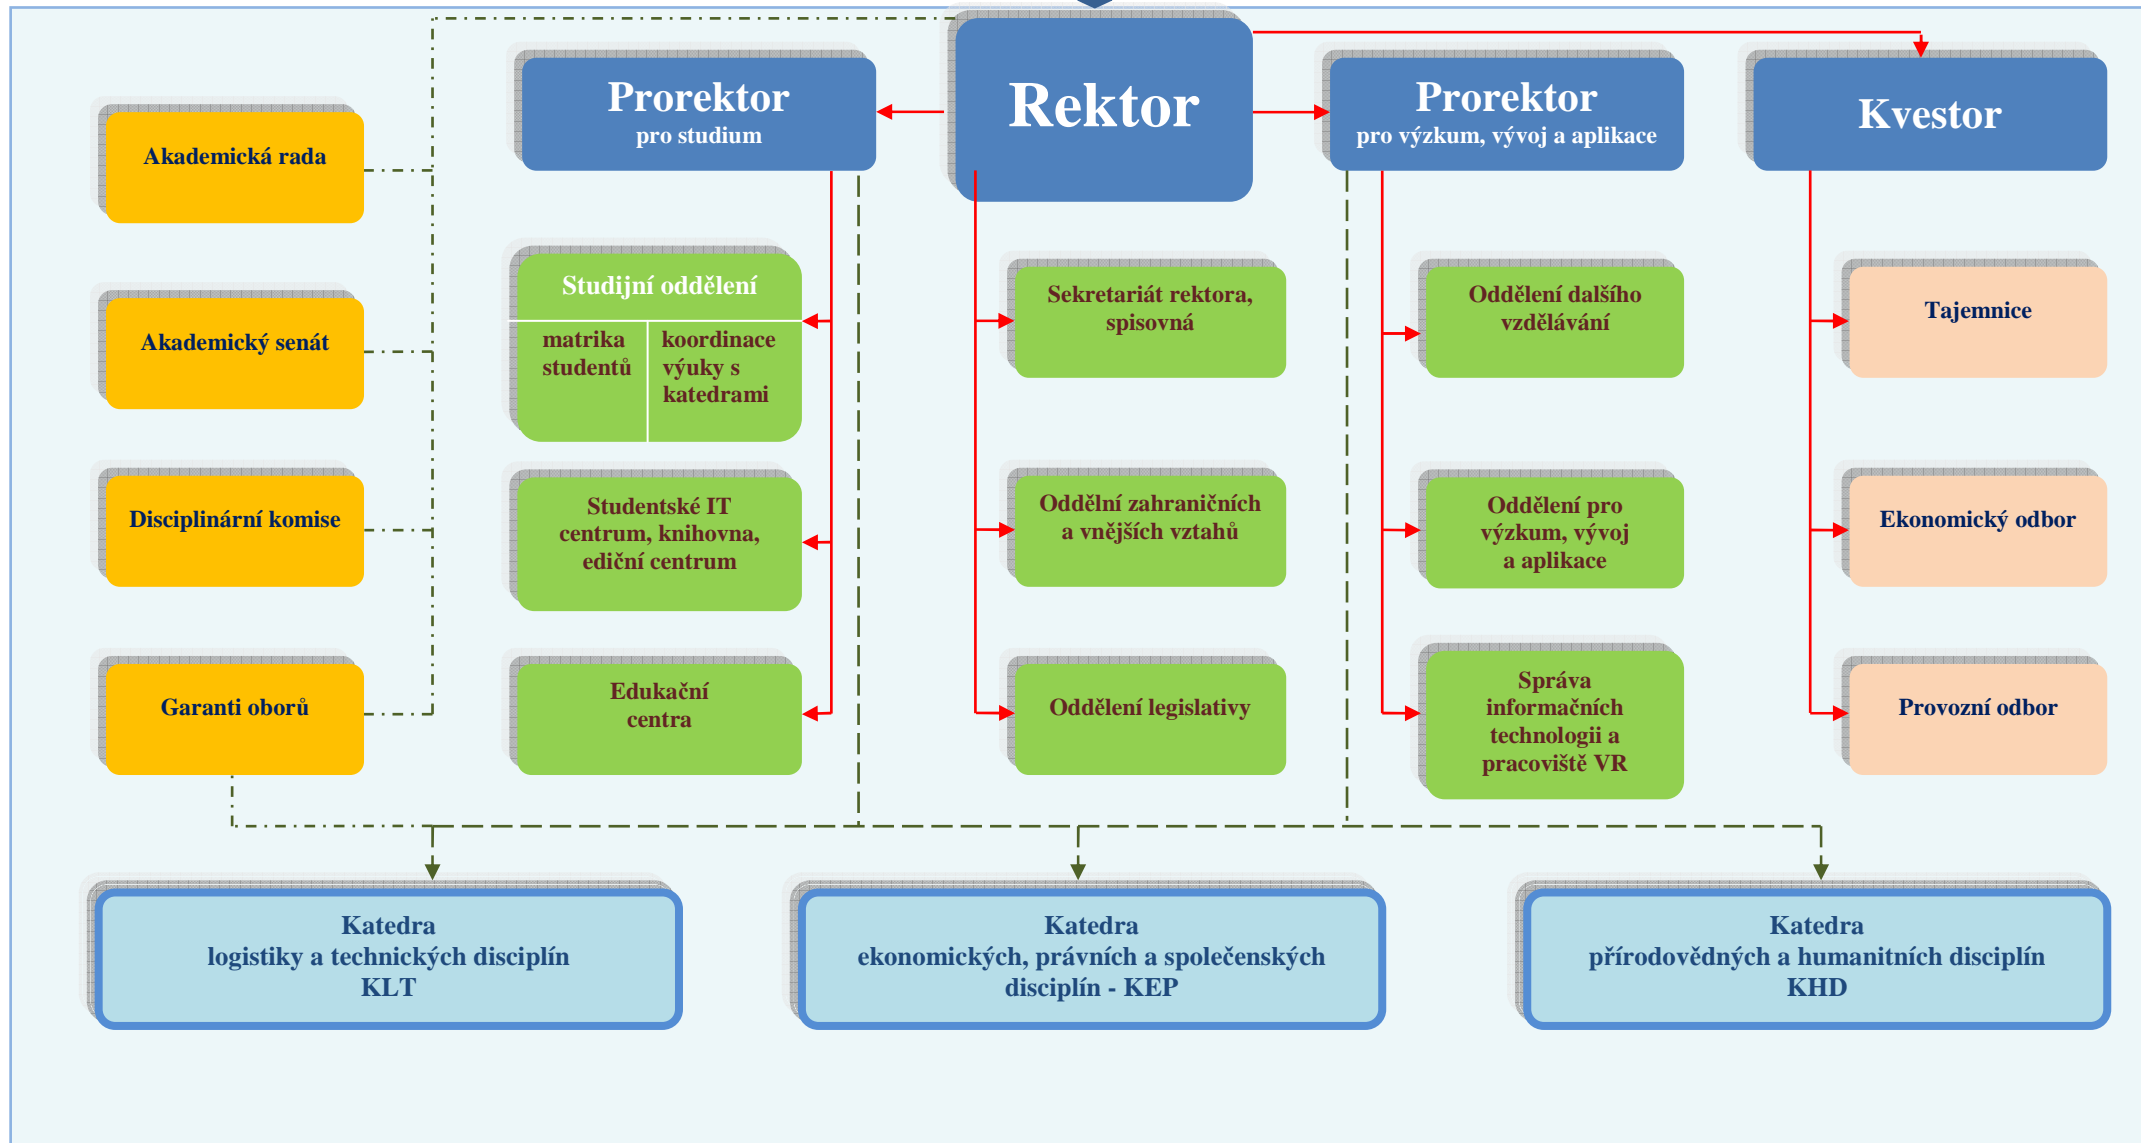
Rektor

Prorektor
pro studium

Prorektor
pro výzkum, vývoj a aplikace

Kvestor

Akademická rada

Akademický senát

Disciplinární komise

Garanti oborů

Studijní oddělení

| matrika studentů | koordinace výuky s katedrami |
|---|---|

Studentské IT centrum, knihovna, ediční centrum

Edukační centra

Sekretariát rektora, spisovná

Oddělní zahraničních a vnějších vztahů

Oddělení legislativy

Oddělení dalšího vzdělávání

Oddělení pro výzkum, vývoj a aplikace

Správa informačních technologii a pracoviště VR

Tajemnice

Ekonomický odbor

Provozní odbor

Katedra
logistiky a technických disciplín
KLT

Katedra
ekonomických, právních a společenských disciplín - KEP

Katedra
přírodovědných a humanitních disciplín
KHD